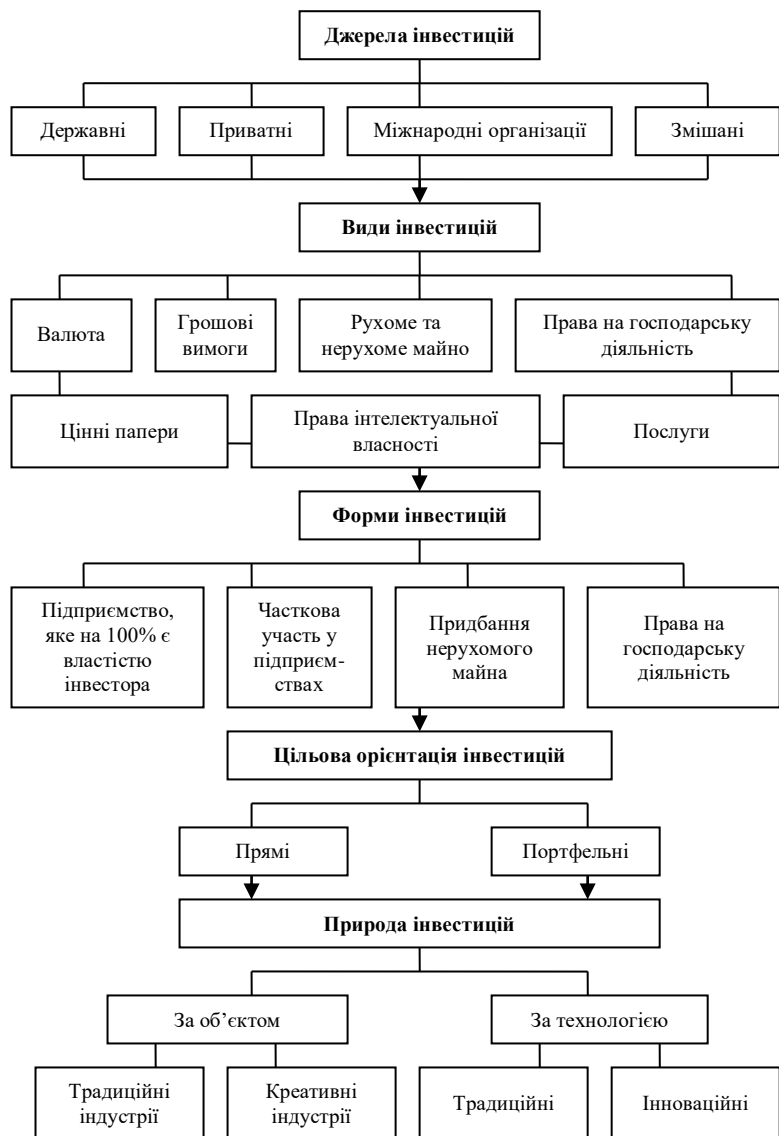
Джерела інвестицій

Державні

Приватні

Міжнародні організації

Змішані

Види інвестицій

Валюта

Грошові вимоги

Рухоме та нерухоме майно

Права на господарську діяльність

Цінні папери

Права інтелектуальної власності

Послуги

Форми інвестицій

Підприємство, яке на 100% є властістю інвестора

Часткова участь у підприємствах

Придбання нерухомого майна

Права на господарську діяльність

Цільова орієнтація інвестицій

Прямі

Портфельні

Природа інвестицій

За об'єктом

За технологією

Традиційні індустрії

Креативні індустрії

Традиційні

Інноваційні